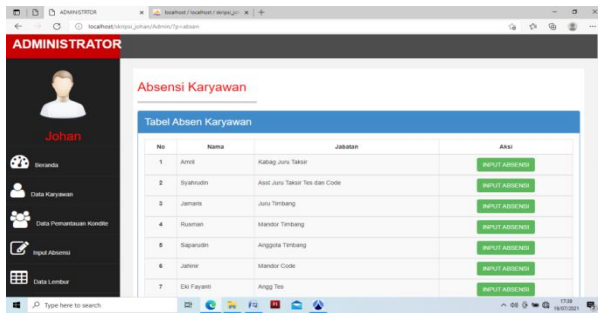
ADMINISTRATOR | localhost / localhost / skripsi_jo

localhost/skripsi_johan/Admin/?p=absen

ADMINISTRATOR

Johan

Beranda

Data Karyawan

Data Pemantauan Kondite

Input Absensi

Data Lembur

Absensi Karyawan

Tabel Absen Karyawan

| No | Nama | Jabatan | Aksi |
|---|---|---|---|
| 1 | Amril | Kabag Juru Taksir | INPUT ABSENSI |
| 2 | Syahrudin | Asst Juru Taksir Tes dan Code | INPUT ABSENSI |
| 3 | Jamarsi | Juru Timbang | INPUT ABSENSI |
| 4 | Rusman | Mandor Timbang | INPUT ABSENSI |
| 5 | Saparudin | Anggota Timbang | INPUT ABSENSI |
| 6 | Jahirir | Mandor Code | INPUT ABSENSI |
| 7 | Eki Fayanti | Angg Tes | INPUT ABSENSI |

Type here to search

17:38
16/07/2021